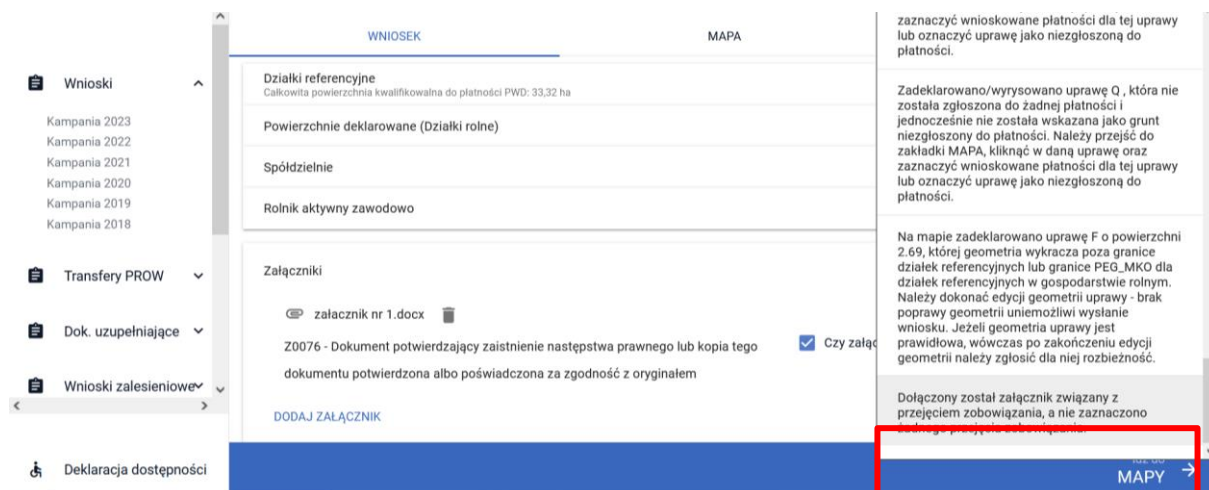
Wnioski

Kampania 2023
Kampania 2022
Kampania 2021
Kampania 2020
Kampania 2019
Kampania 2018

Transfery PROW

Dok. uzupełniające

Wnioski zalesieniowe

Deklaracja dostępności

WNIOSEK

MAPA

Działki referencyjne
Całkowita powierzchnia kwalifikowalna do płatności PWD: 33,32 ha

Powierzchnie deklarowane (Działki rolne)

Spółdzielnie

Rolnik aktywny zawodowo

Załączniki

załacznik nr 1.docx

Z0076 - Dokument potwierdzający zaistnienie następstwa prawnego lub kopia tego dokumentu potwierdzona albo poświadczona za zgodność z oryginałem

Czy załą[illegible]

DODAJ ZAŁĄCZNIK

zaznaczyć wnioskowane płatności dla tej uprawy lub oznaczyć uprawę jako niezgłoszoną do płatności.

Zadeklarowano/wyrysowano uprawę Q , która nie została zgłoszona do żadnej płatności i jednocześnie nie została wskazana jako grunt niezgłoszony do płatności. Należy przejść do zakładki MAPA, kliknąć w daną uprawę oraz zaznaczyć wnioskowane płatności dla tej uprawy lub oznaczyć uprawę jako niezgłoszoną do płatności.

Na mapie zadeklarowano uprawę F o powierzchni 2.69, której geometria wykracza poza granice działek referencyjnych lub granice PEG_MKO dla działek referencyjnych w gospodarstwie rolnym. Należy dokonać edycji geometrii uprawy - brak poprawy geometrii uniemożliwi wysłanie wniosku. Jeżeli geometria uprawy jest prawidłowa, wówczas po zakończeniu edycji geometrii należy zgłosić dla niej rozbieżność.

Dołączony został załącznik związany z przejęciem zobowiązania, a nie zaznaczono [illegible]

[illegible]
MAPY